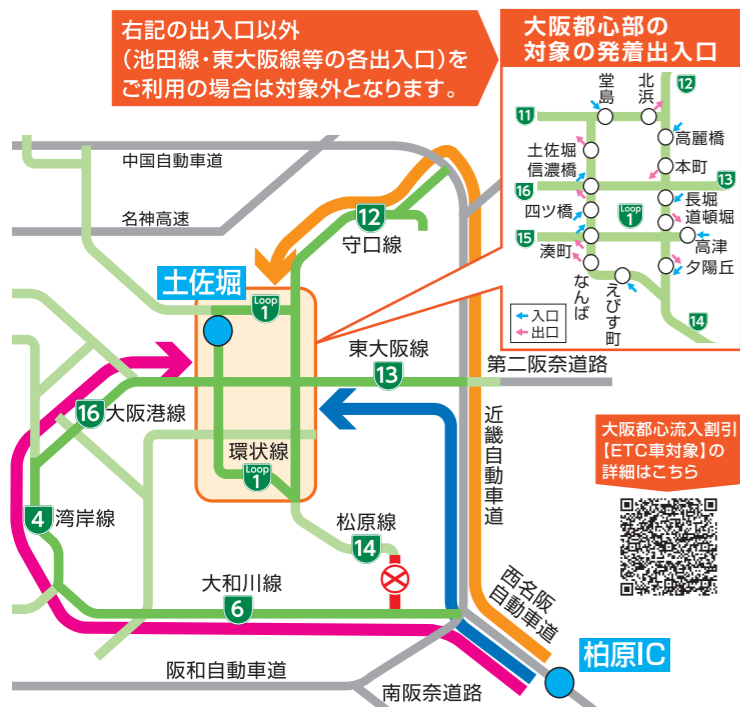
右記の出入口以外
（池田線・東大阪線等の各出入口）を
ご利用の場合は対象外となります。

大阪都心部の
対象の発着出入口

堂島
北浜
12
11
高麗橋
土佐堀
信濃橋
本町
13
16
長堀
四ツ橋
Loop 1
道頓堀
15
高津
湊町
夕陽丘
なんば
えびす町
14
入口
出口

中国自動車道
名神高速
12
守口線
土佐堀
Loop 1
東大阪線
13
第二阪奈道路
16
大阪港線
近畿自動車道
環状線
Loop 1
4
湾岸線
松原線
14
大和川線
6
西名阪自動車道
柏原IC
阪和自動車道
南阪奈道路

大阪都心流入割引
【ETC車対象】の
詳細はこちら